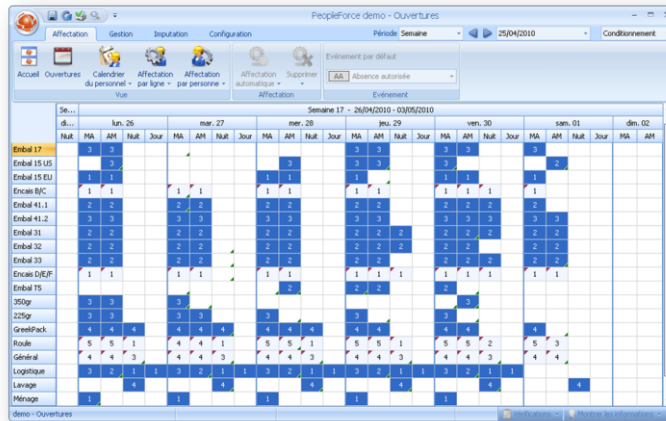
PeopleForce demo - Ouvertures

Affectation Gestion Imputation Configuration

Période Semaine 25/04/2010 Conditionnement

Accueil Ouvertures Calendrier du personnel Affectation par ligne Affectation par personne Affectation automatique Supprimer

Vue Affectation

Evénement par défaut
AA Absence autorisée
Evénement

Semaine 17 - 26/04/2010 - 03/05/2010

| Se... | | | | | | | | | | | | | | | | | | | | | | | | | | | |
|---|---|---|---|---|---|---|---|---|---|---|---|---|---|---|---|---|---|---|---|---|---|---|---|---|---|---|---|
| | di... | lun. 26 | | | | mar. 27 | | | | mer. 28 | | | | jeu. 29 | | | | ven. 30 | | | | sam. 01 | | | | dim. 02 | |
| | Nuit | MA | AM | Nuit | Jour | MA | AM | Nuit | Jour | MA | AM | Nuit | Jour | MA | AM | Nuit | Jour | MA | AM | Nuit | Jour | MA | AM | Nuit | Jour | MA | AM |
| Embal 17 | | 3 | 3 | | | | | | | | | | | 3 | 3 | | | 3 | 3 | | | 3 | | | | | |
| Embal 15 US | | | 3 | | | | | | | | 3 | | | 3 | 3 | | | 3 | 3 | | | | 2 | | | | |
| Embal 15 EU | | 1 | 1 | | | | | | | 1 | 1 | | | 1 | | | | 1 | 1 | | | 1 | | | | | |
| Encais B/C | | 1 | 1 | | | 1 | 1 | | | 1 | 1 | | | 1 | 1 | | | 1 | 1 | 1 | | 1 | | | | | |
| Embal 41.1 | | 2 | 2 | | | 2 | 2 | | | 2 | 2 | | | 2 | 2 | | | 2 | 2 | 2 | | 2 | | | | | |
| Embal 41.2 | | 3 | 3 | | | 3 | 3 | | | 3 | 3 | | | 3 | 3 | | | 3 | 3 | 3 | | 3 | 3 | | | | |
| Embal 31 | | 2 | 2 | | | 2 | 2 | | | 2 | 2 | | | 2 | 2 | 2 | | 2 | 2 | 2 | | 2 | 2 | | | | |
| Embal 32 | | 2 | 2 | | | 2 | 2 | | | 2 | 2 | | | 2 | 2 | 2 | | 2 | 2 | 2 | | 2 | 2 | | | | |
| Embal 33 | | 2 | 2 | | | 2 | 2 | | | 2 | 2 | | | 2 | 2 | 2 | | 2 | 2 | 2 | | 2 | 2 | | | | |
| Encais D/E/F | | 1 | 1 | | | 1 | 1 | | | 1 | 1 | | | 1 | 1 | 1 | | 1 | 1 | 1 | | 1 | 1 | | | | |
| Embal T5 | | | | | | | | | | | 2 | | | 2 | 2 | | | 2 | | | | | | | | | |
| 350gr | | 3 | 3 | | | 3 | | | | | | | | | | | | | 3 | | | | | | | | |
| 225gr | | 3 | 3 | | | 3 | 3 | | | 3 | | | | 3 | | | | 3 | 3 | | | | | | | | |
| GreekPack | | 4 | 4 | 4 | | 4 | 4 | 4 | | 4 | 4 | 4 | | 4 | 4 | | | 4 | 4 | 4 | | 4 | | | | | |
| Roule | | 5 | 5 | 1 | | 4 | 4 | 1 | | 5 | 5 | 1 | | 5 | 5 | 1 | | 5 | 5 | 2 | | 5 | 3 | | | | |
| Général | | 4 | 4 | 3 | | 4 | 4 | 3 | | 4 | 4 | 3 | | 4 | 4 | 3 | | 4 | 4 | 3 | | 4 | 4 | | | | |
| Logistique | | 3 | 2 | 1 | 1 | 3 | 2 | 1 | 1 | 3 | 2 | 1 | 1 | 3 | 2 | 1 | 1 | 3 | 2 | 1 | 1 | | | | | | |
| Lavage | | | | 4 | | | | 4 | | | | 4 | | | | 4 | | | | 4 | | | | 4 | | | |
| Ménage | | 1 | | | | 1 | | | | 1 | | | | 1 | | | | 1 | | | | | | | | | |

demo - Ouvertures Notifications Montrer les informations